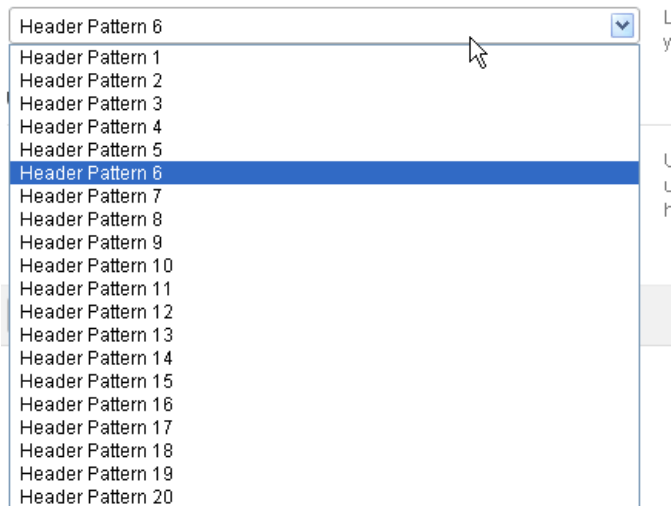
Header Pattern 6

Header Pattern 1
Header Pattern 2
Header Pattern 3
Header Pattern 4
Header Pattern 5
Header Pattern 6
Header Pattern 7
Header Pattern 8
Header Pattern 9
Header Pattern 10
Header Pattern 11
Header Pattern 12
Header Pattern 13
Header Pattern 14
Header Pattern 15
Header Pattern 16
Header Pattern 17
Header Pattern 18
Header Pattern 19
Header Pattern 20

L
y

U
u
h